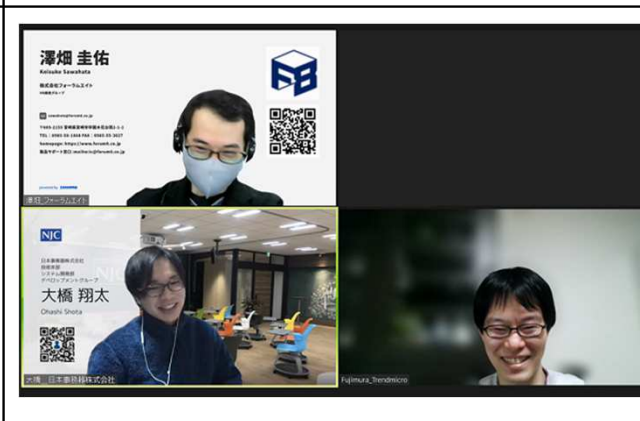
澤畑 圭佑
Keisuke Sawahata
株式会社フォーラムエイト
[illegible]

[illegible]

澤畑_フォーラムエイト

NJC
日本事務器株式会社
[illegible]
システム開発部
デベロップメントグループ
大橋 翔太
Ohashi Shota

大橋_日本事務器株式会社

Fujimura_Trendmicro